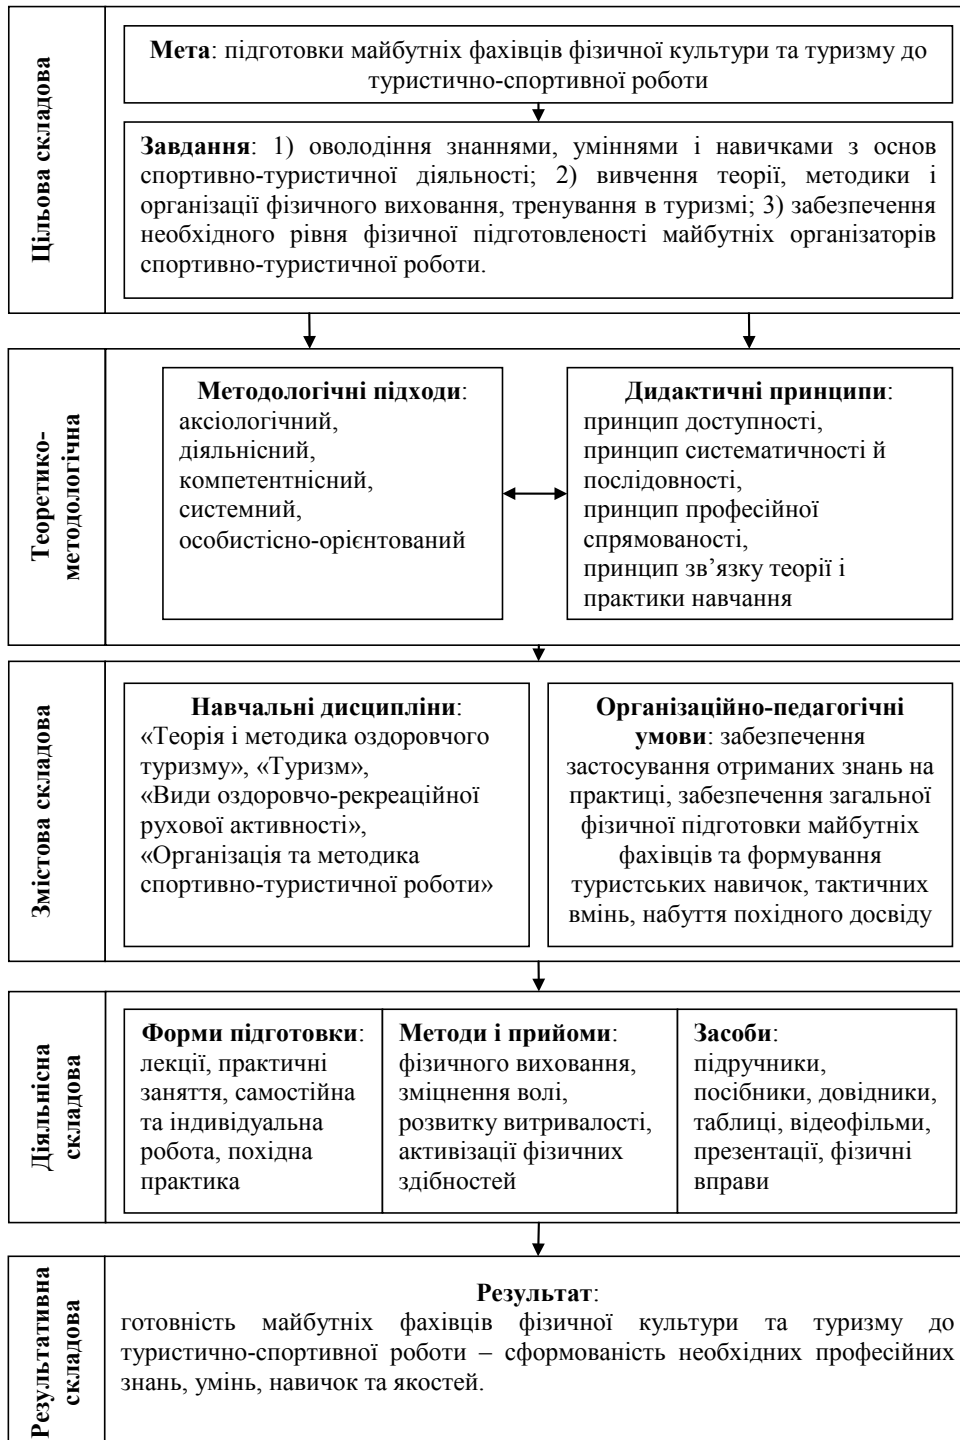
Цільова складова

Мета: підготовки майбутніх фахівців фізичної культури та туризму до туристично-спортивної роботи

Завдання: 1) оволодіння знаннями, уміннями і навичками з основ спортивно-туристичної діяльності; 2) вивчення теорії, методики і організації фізичного виховання, тренування в туризмі; 3) забезпечення необхідного рівня фізичної підготовленості майбутніх організаторів спортивно-туристичної роботи.

Теоретико-методологічна

Методологічні підходи: аксіологічний, діяльнісний, компетентнісний, системний, особистісно-орієнтований

Дидактичні принципи: принцип доступності, принцип систематичності й послідовності, принцип професійної спрямованості, принцип зв'язку теорії і практики навчання

Змістова складова

Навчальні дисципліни: «Теорія і методика оздоровчого туризму», «Туризм», «Види оздоровчо-рекреаційної рухової активності», «Організація та методика спортивно-туристичної роботи»

Організаційно-педагогічні умови: забезпечення застосування отриманих знань на практиці, забезпечення загальної фізичної підготовки майбутніх фахівців та формування туристських навичок, тактичних вмінь, набуття похідного досвіду

Діяльнісна складова

Форми підготовки: лекції, практичні заняття, самостійна та індивідуальна робота, похідна практика

Методи і прийоми: фізичного виховання, зміцнення волі, розвитку витривалості, активізації фізичних здібностей

Засоби: підручники, посібники, довідники, таблиці, відеофільми, презентації, фізичні вправи

Результативна складова

Результат: готовність майбутніх фахівців фізичної культури та туризму до туристично-спортивної роботи – сформованість необхідних професійних знань, умінь, навичок та якостей.